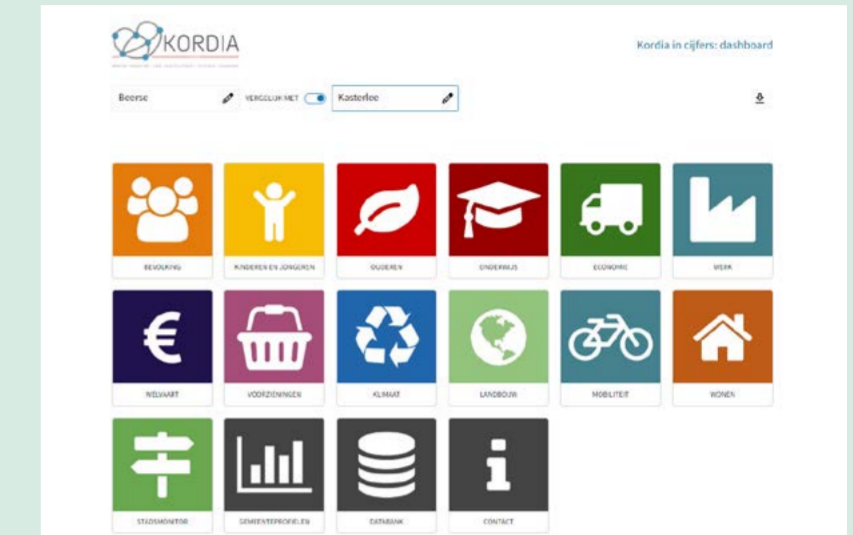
KORDIA

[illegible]

Kordia in cijfers: dashboard

Beerse

VERGELIJK MET

Kasterlee

BEVOLKING

KINDEREN EN JONGEREN

OUDEREN

ONDERWIJS

ECONOMIE

WERK

WELVAART

VOORZIENINGEN

KLIMAAT

LANDBOUW

MOBILITEIT

WONEN

STADSMONITOR

GEMEENTEPROFIELEN

DATABANK

CONTACT